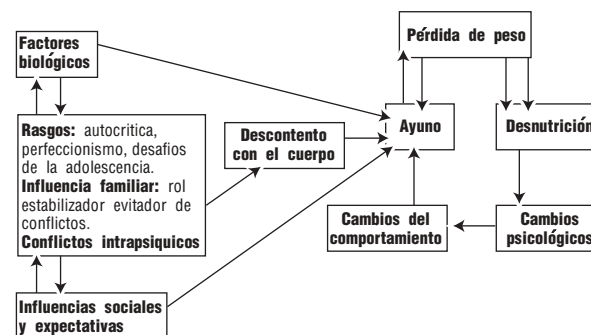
Factores biológicos

Rasgos: autocritica, perfeccionismo, desafios de la adolescencia.
Influencia familiar: rol estabilizador evitador de conflictos.
Conflictos intrapsiquicos

Influencias sociales y expectativas

Descontento con el cuerpo

Pérdida de peso

Ayuno

Desnutrición

Cambios del comportamiento

Cambios psicológicos